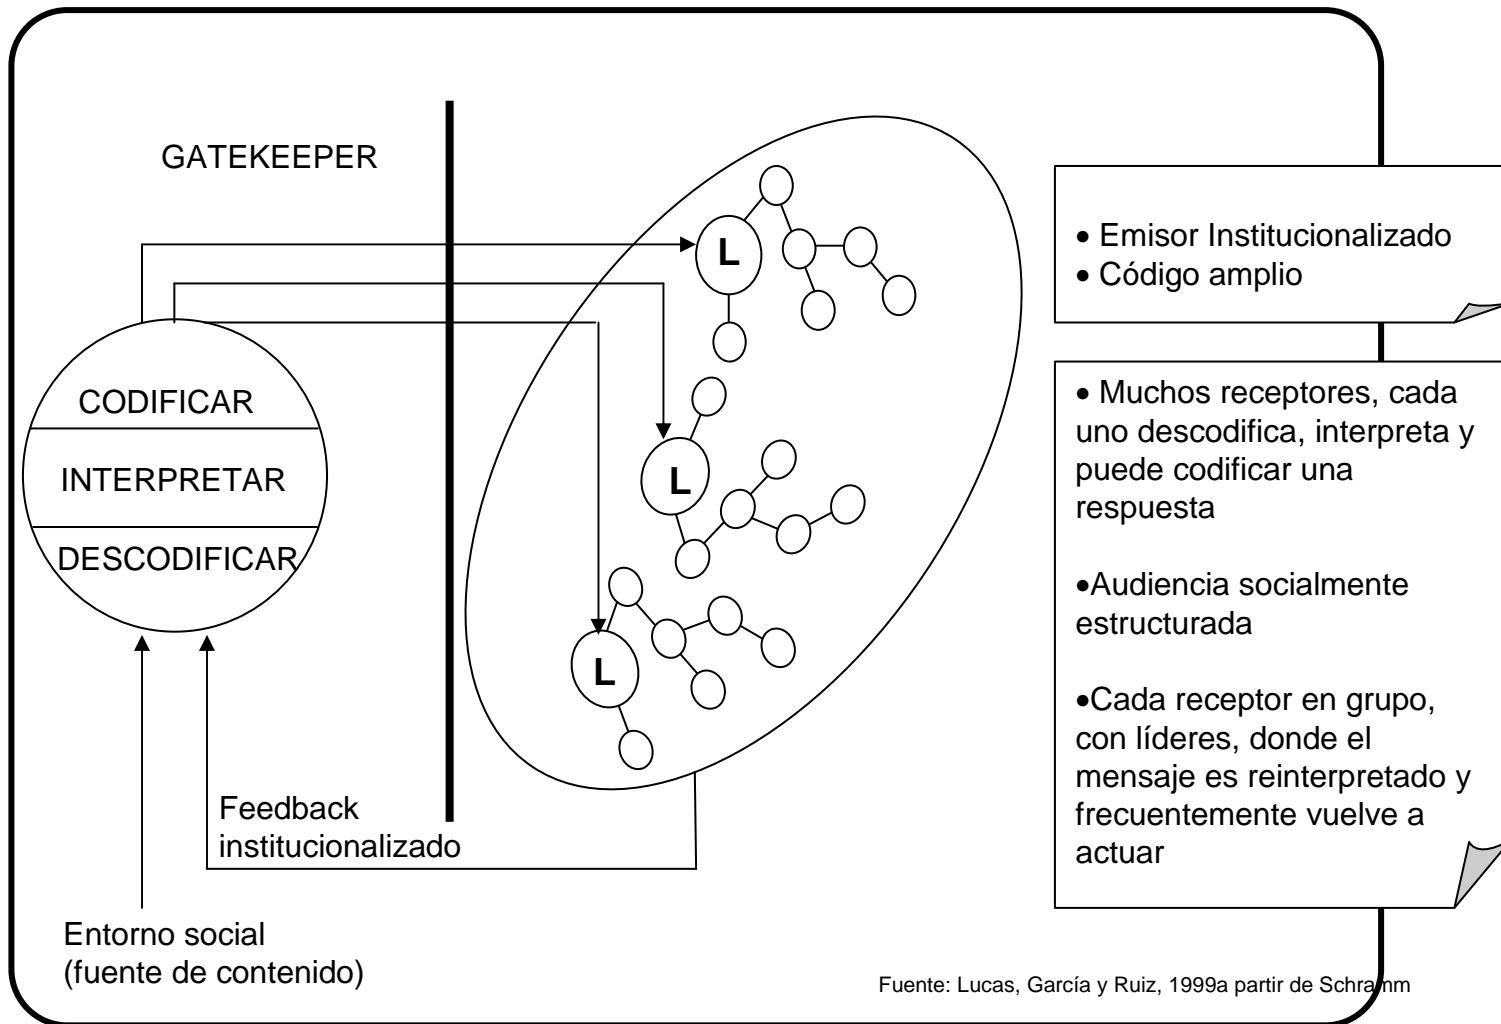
GATEKEEPER

CODIFICAR

INTERPRETAR

DESCODIFICAR

L

L

L

• Emisor Institucionalizado
• Código amplio

• Muchos receptores, cada uno descodifica, interpreta y puede codificar una respuesta

•Audiencia socialmente estructurada

•Cada receptor en grupo, con líderes, donde el mensaje es reinterpretado y frecuentemente vuelve a actuar

Feedback institucionalizado

Entorno social (fuente de contenido)

Fuente: Lucas, García y Ruiz, 1999a partir de Schramm